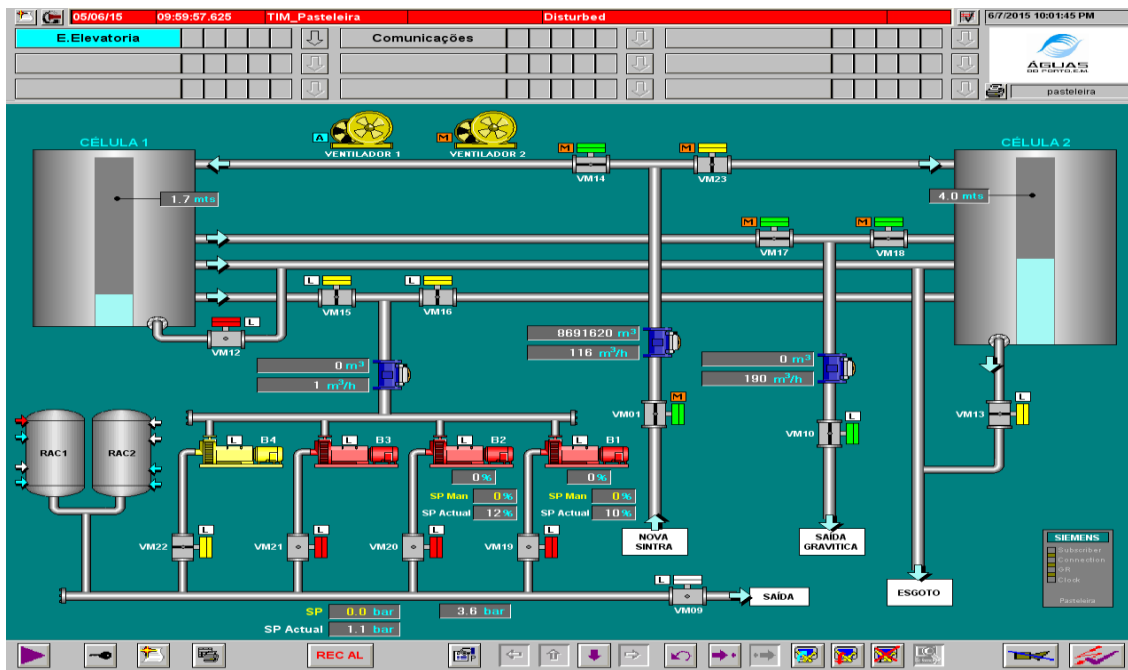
05/06/15 09:59:57.625 TIM_Pasteleira Disturbed 6/7/2015 10:01:45 PM

E.Elevatoria

Comunicações

ÁGUAS DO PORTO,E.M

pasteleira

CÉLULA 1

A VENTILADOR 1

M VENTILADOR 2

M VM14

M VM23

CÉLULA 2

1.7 mts

4.0 mts

M VM17

M VM18

L VM15

L VM16

L VM12

8691620 $m^3$

116 $m^3/h$

0 $m^3$

1 $m^3/h$

0 $m^3$

190 $m^3/h$

M VM01

L VM10

L VM13

RAC1

RAC2

L B4

L B3

L B2

L B1

0%

0%

SP Man 0%

SP Actual 12%

SP Man 0%

SP Actual 10%

L VM22

L VM21

L VM20

L VM19

NOVA SINTRA

SAÍDA GRAVITICA

SIEMENS
Subscriber
Connection
OR
Clock
Pasteleira

ESGOTO

VM09

SAÍDA

SP 0.0 bar

3.6 bar

SP Actual 1.1 bar

REC AL